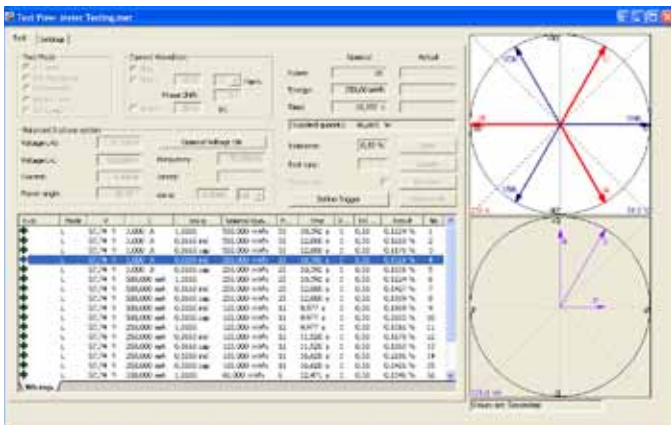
Test Flow: meter Testing.mst

Test | Settings

Test Mode

Nominal

Energy

Time

Set Trigger

Measurement

Mode | V | I | | | | Time | | | Result | No.
L | 57,74 V | 1,000 A | 1,0000 | 500,000 mWh | 31 | 59,292 s | 0 | 0,00 | 0,0124 % | 1
L | 57,74 V | 1,000 A | 0,5000 ind | 500,000 mWh | 31 | 12,000 s | 0 | 0,00 | 0,0103 % | 2
L | 57,74 V | 1,000 A | 0,5000 cap | 500,000 mWh | 31 | 12,000 s | 0 | 0,00 | 0,0070 % | 3
L | 57,74 V | 1,000 A | 0,5000 ind | 200,000 mWh | 31 | 59,292 s | 0 | 0,00 | 0,0124 % | 4
L | 57,74 V | 1,000 A | 1,0000 | 200,000 mWh | 31 | 59,292 s | 0 | 0,00 | 0,0139 % | 5
L | 57,74 V | 500,000 mA | 1,0000 | 200,000 mWh | 31 | 59,292 s | 0 | 0,00 | 0,0104 % | 6
L | 57,74 V | 500,000 mA | 0,5000 ind | 200,000 mWh | 31 | 12,000 s | 0 | 0,00 | 0,0467 % | 7
L | 57,74 V | 500,000 mA | 0,5000 cap | 200,000 mWh | 31 | 12,000 s | 0 | 0,00 | 0,0096 % | 8
L | 57,74 V | 300,000 mA | 0,5000 ind | 100,000 mWh | 31 | 8,977 s | 0 | 0,00 | 0,0169 % | 9
L | 57,74 V | 300,000 mA | 0,5000 cap | 100,000 mWh | 31 | 8,977 s | 0 | 0,00 | 0,0311 % | 10
L | 57,74 V | 250,000 mA | 1,0000 | 100,000 mWh | 31 | 8,977 s | 0 | 0,00 | 0,0361 % | 11
L | 57,74 V | 250,000 mA | 0,5000 ind | 100,000 mWh | 31 | 11,520 s | 0 | 0,00 | 0,0170 % | 12
L | 57,74 V | 250,000 mA | 0,5000 cap | 100,000 mWh | 31 | 11,520 s | 0 | 0,00 | 0,0190 % | 13
L | 57,74 V | 250,000 mA | 0,5000 ind | 100,000 mWh | 31 | 16,620 s | 0 | 0,00 | 0,0206 % | 14
L | 57,74 V | 250,000 mA | 0,5000 cap | 100,000 mWh | 31 | 16,620 s | 0 | 0,00 | 0,0401 % | 15
L | 57,74 V | 150,000 mA | 1,0000 | 60,000 mWh | 31 | 12,471 s | 0 | 0,00 | 0,0346 % | 16